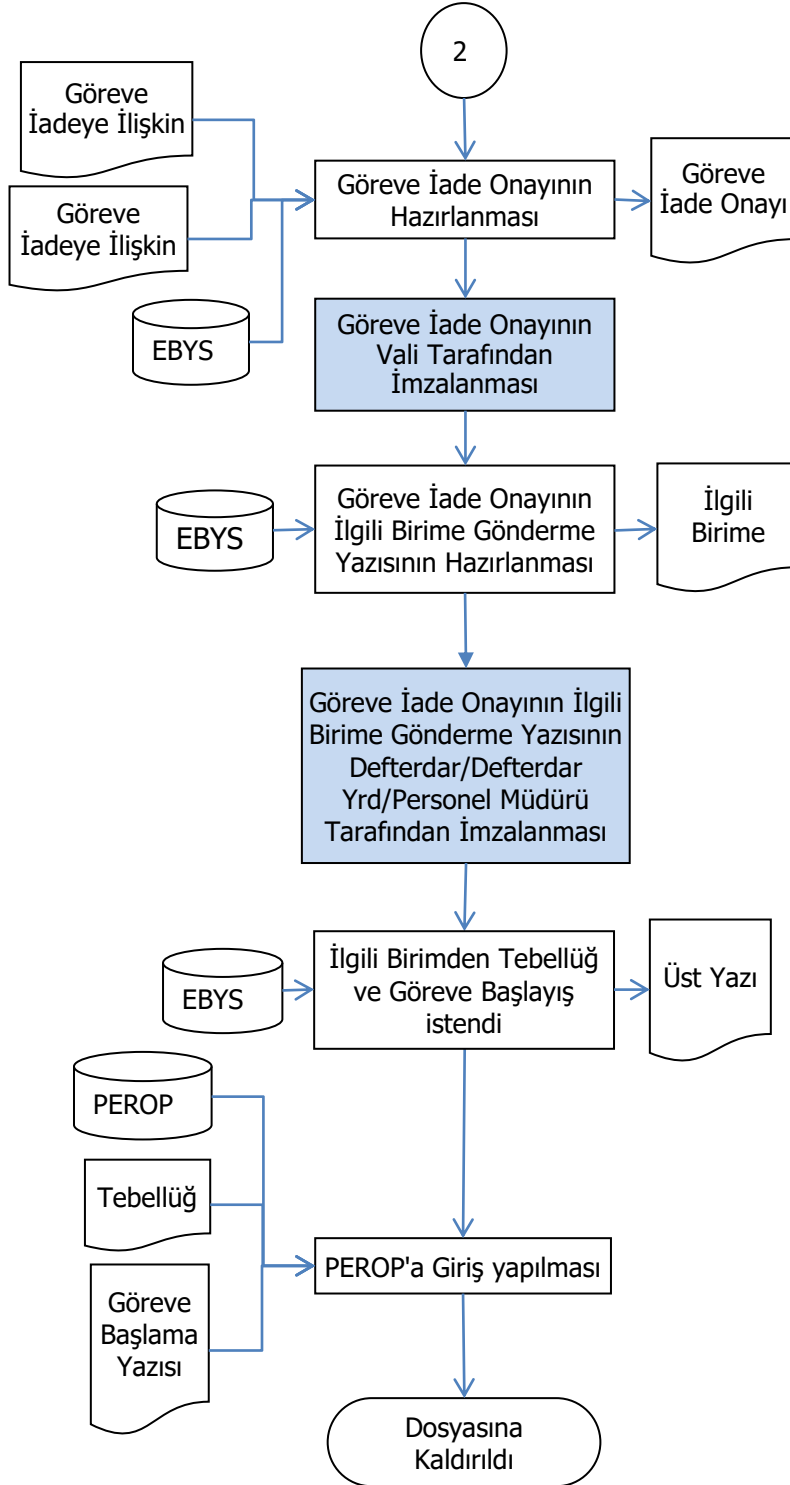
2

Göreve İadeye İlişkin

Göreve İadeye İlişkin

EBYS

Göreve İade Onayının Hazırlanması

Göreve İade Onayı

Göreve İade Onayının Vali Tarafından İmzalanması

EBYS

Göreve İade Onayının İlgili Birime Gönderme Yazısının Hazırlanması

İlgili Birime

Göreve İade Onayının İlgili Birime Gönderme Yazısının Defterdar/Defterdar Yrd/Personel Müdürü Tarafından İmzalanması

EBYS

İlgili Birimden Tebellüğ ve Göreve Başlayış istendi

Üst Yazı

PEROP

Tebellüğ

Göreve Başlama Yazısı

PEROP'a Giriş yapılması

Dosyasına Kaldırıldı